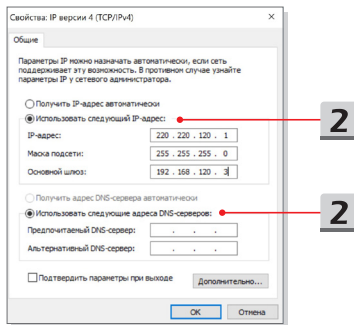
Свойства: IP версии 4 (TCP/IPv4) ×

Общие

Параметры IP можно назначать автоматически, если сеть поддерживает эту возможность. В противном случае узнайте параметры IP у сетевого администратора.

Получить IP-адрес автоматически

Использовать следующий IP-адрес:

IP-адрес: 220 . 220 . 120 . 1

Маска подсети: 255 . 255 . 255 . 0

Основной шлюз: 192 . 168 . 120 . 3

Получить адрес DNS-сервера автоматически

Использовать следующие адреса DNS-серверов:

Предпочитаемый DNS-сервер: . . .

Альтернативный DNS-сервер: . . .

Подтвердить параметры при выходе

Дополнительно...

OK Отмена

2

2